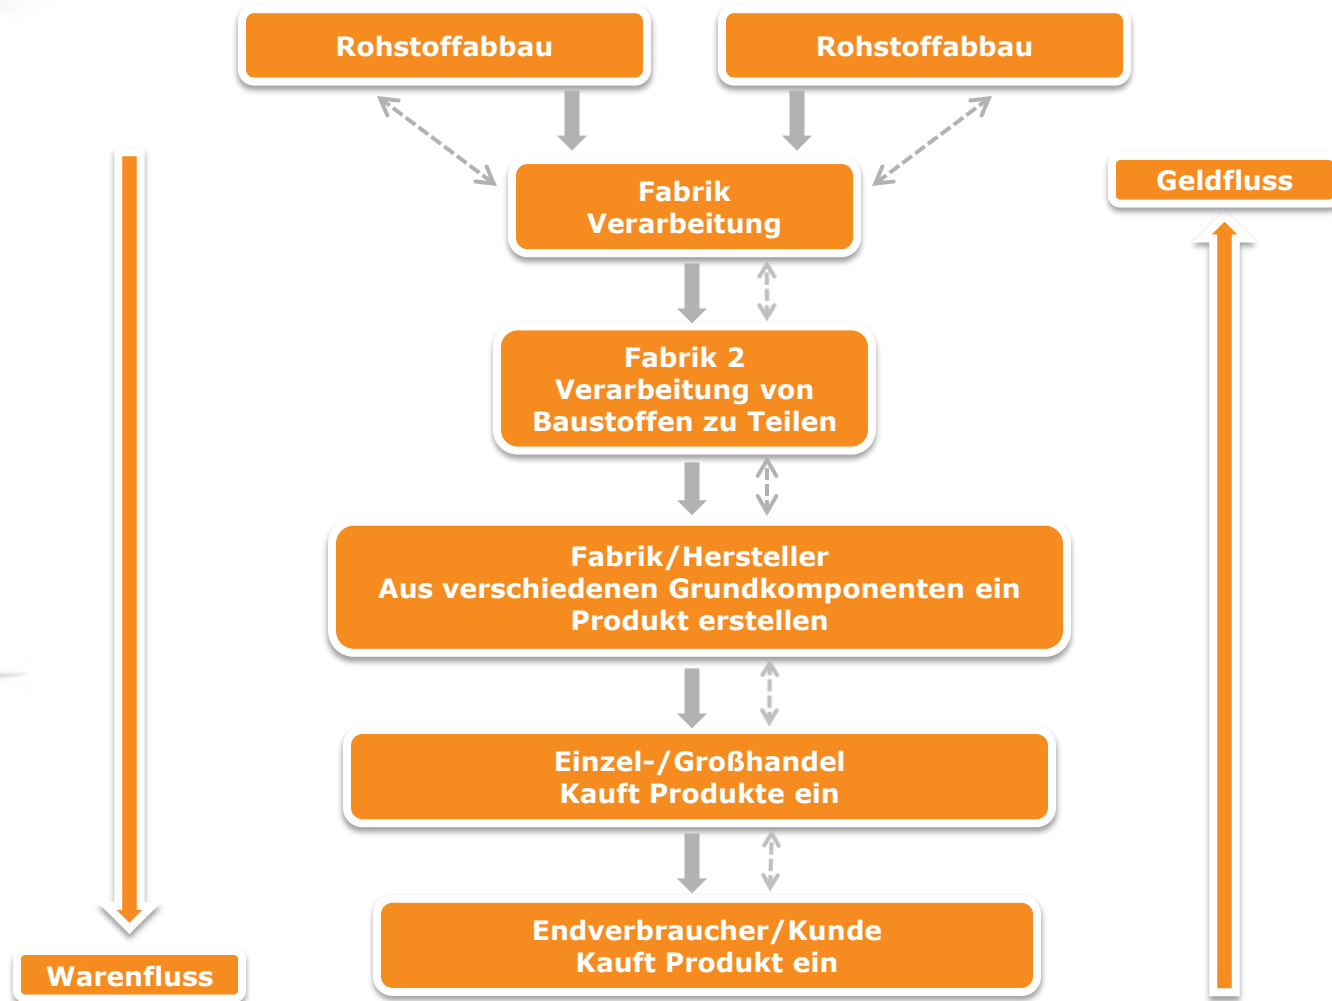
Rohstoffabbau

Rohstoffabbau

Fabrik
Verarbeitung

Geldfluss

Fabrik 2
Verarbeitung von
Baustoffen zu Teilen

Fabrik/Hersteller
Aus verschiedenen Grundkomponenten ein Produkt erstellen

Einzel-/Großhandel
Kauft Produkte ein

Endverbraucher/Kunde
Kauft Produkt ein

Warenfluss